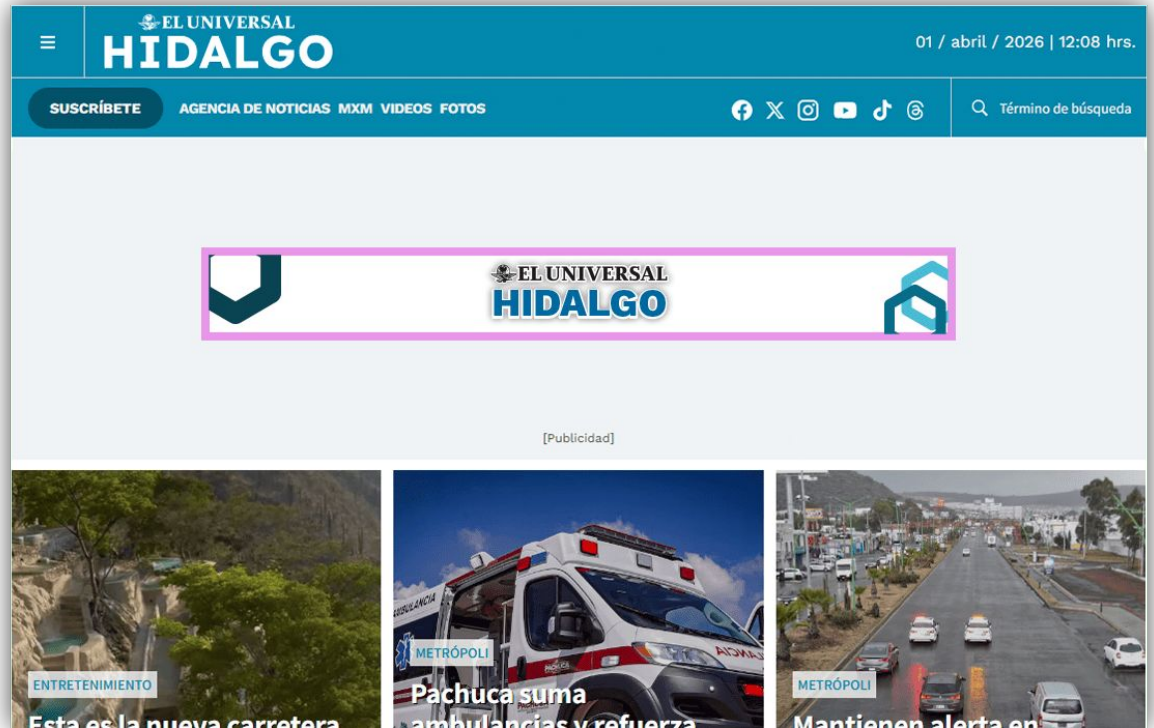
EL UNIVERSAL
HIDALGO

01 / abril / 2026 | 12:08 hrs.

SUSCRÍBETE
AGENCIA DE NOTICIAS MXM VIDEOS FOTOS

Término de búsqueda

EL UNIVERSAL
HIDALGO

[Publicidad]

ENTRETENIMIENTO
Esta es la nueva carretera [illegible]

AMBULANCIA

METRÓPOLI
Pachuca suma ambulancias y refuerza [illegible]

METRÓPOLI
Mantienen alerta en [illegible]